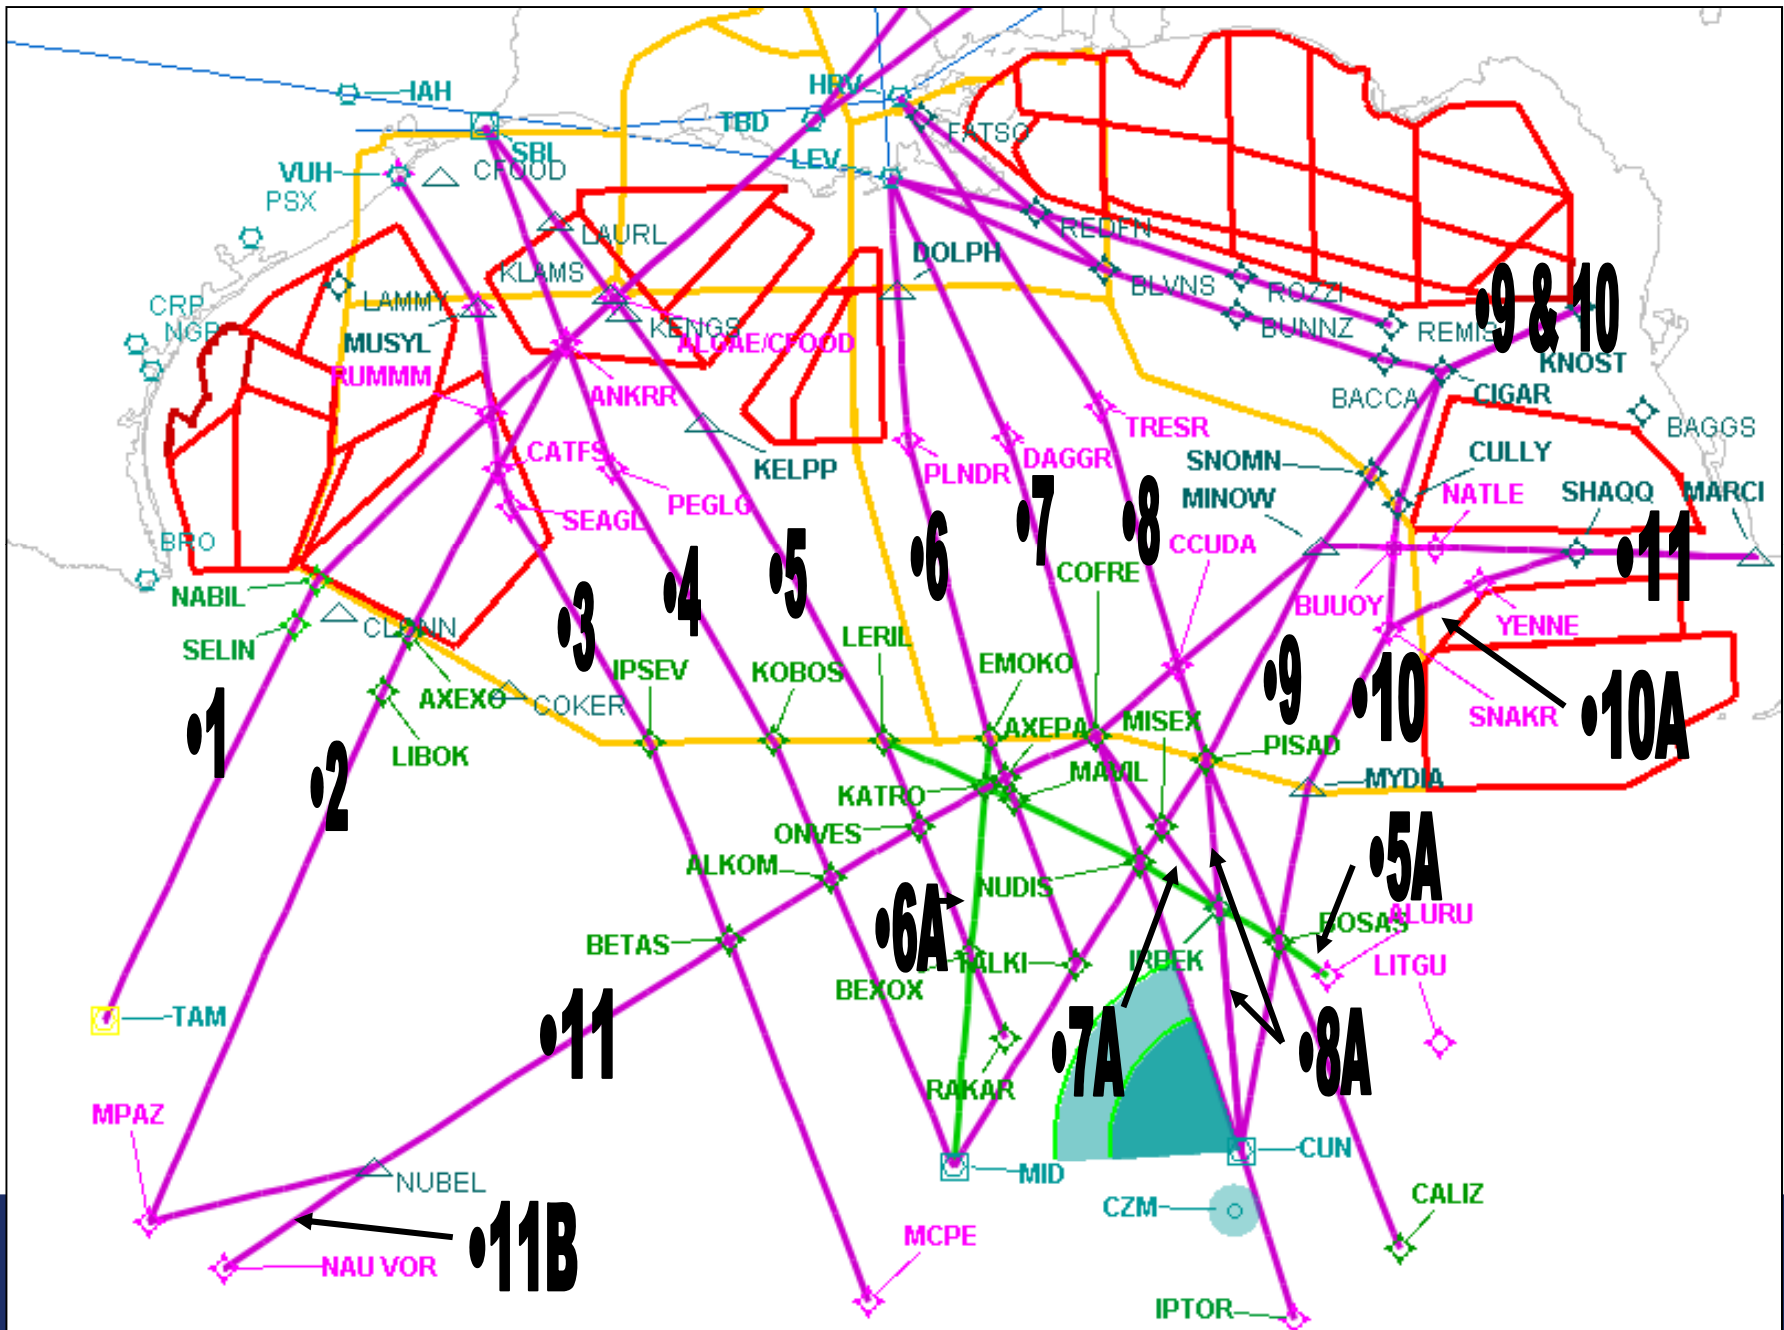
IAH
HRV
TBD
FATSO
SBI
VUH
CFOOD
LEV
PSX
REDFN
LAURL
DOLPH
KLAMS
CRP
LAMMY
BLVNS
ROZZI
NGP
KENGS
BUNNZ
REMIS
•9 & 10
MUSYL
ALOAE/CFOOD
KNOST
RUMMM
BACCA
CIGAR
ANKRR
TRESR
BAGGS
KELPP
CULLY
CATFS
PLNDR
DAGGR
SNOMN
PEGLG
NATLE
SHAQQ
MARCI
MINOW
SEAGL
•7
•8
BRO
CCUDA
•6
•11
•5
COFRE
NABIL
•3
•4
BUUOY
CLDNN
YENNE
SELIN
LERIL
IPSEV
EMOKO
KOBOS
•9
AXEXO
COKER
•10
AXEPA
SNAKR
•10A
MISEX
•1
LIBOK
PISAD
MAVIL
MYDIA
•2
KATRO
ONVES
•5A
NUDIS
ALKOM
•6A
BOSAS
ALURU
BETAS
TALKI
IRBEK
LITGU
BEXOX
TAM
•11
•7A
•8A
RAKAR
MPAZ
CUN
MID
NUBEL
CALIZ
CZM
•11B
MCPE
NAU VOR
IPTOR